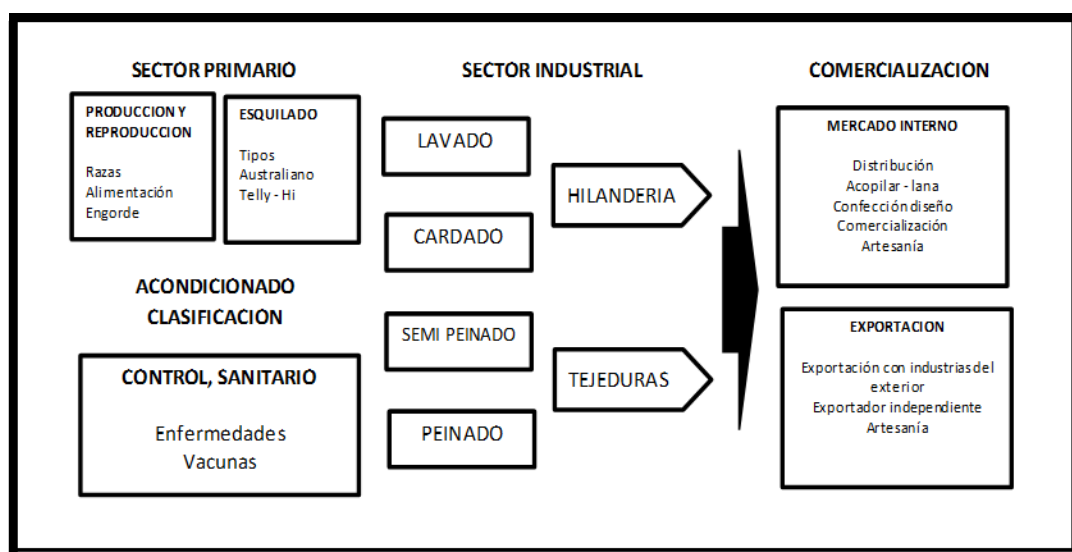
SECTOR PRIMARIO

PRODUCCION Y REPRODUCCION

Razas
Alimentación
Engorde

ESQUILADO

Tipos
Australiano
Telly - Hi

ACONDICIONADO
CLASIFICACION

CONTROL, SANITARIO

Enfermedades
Vacunas

SECTOR INDUSTRIAL

LAVADO

CARDADO

SEMI PEINADO

PEINADO

HILANDERIA

TEJEDURAS

COMERCIALIZACION

MERCADO INTERNO

Distribución
Acopilar - lana
Confección diseño
Comercialización
Artesanía

EXPORTACION

Exportación con industrias del exterior
Exportador independiente
Artesanía